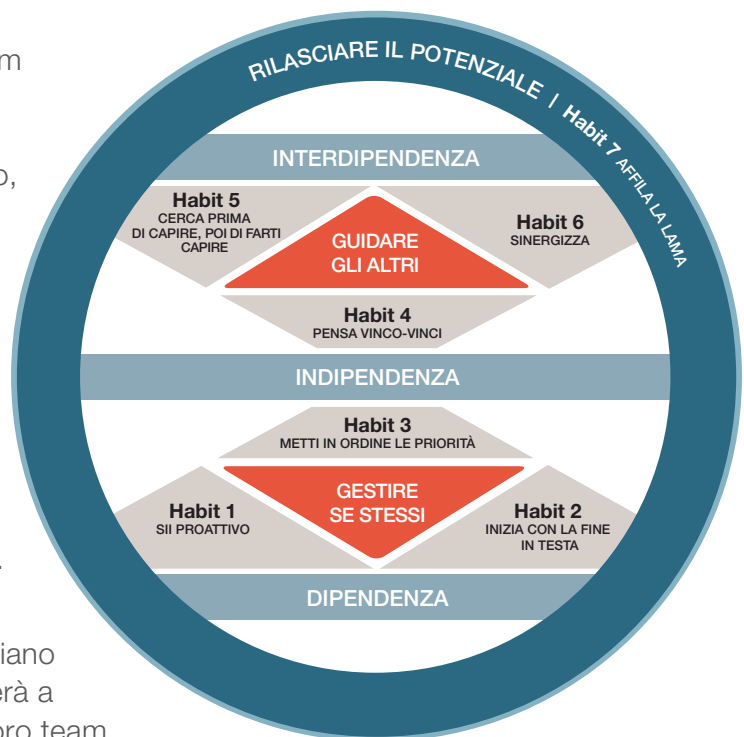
m

o,

.

iano
erà a
oro team

RILASCIARE IL POTENZIALE / Habit 7 AFFILA LA LAMA

INTERDIPENDENZA

Habit 5
CERCA PRIMA DI CAPIRE, POI DI FARTI CAPIRE

GUIDARE GLI ALTRI

Habit 6
SINERGIZZA

Habit 4
PENSA VINCO-VINCI

INDIPENDENZA

Habit 3
METTI IN ORDINE LE PRIORITÀ

Habit 1
SII PROATTIVO

GESTIRE SE STESSI

Habit 2
INIZIA CON LA FINE IN TESTA

DIPENDENZA